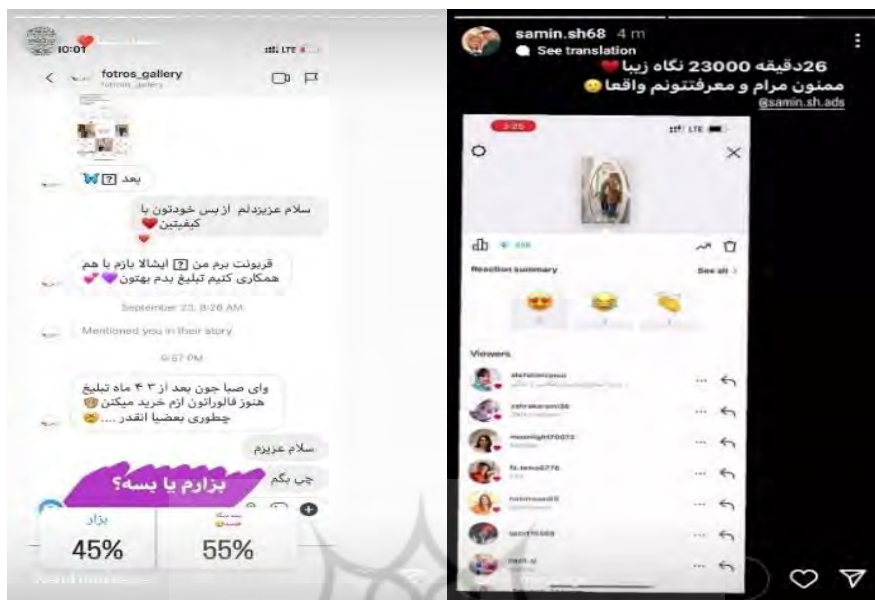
10:01

fotros_gallery

بعد [?]

سلام عزیزدلم از بس خودتون با کیفیتین

قربونت برم من [?] ایشالا بازم با هم همکاری کنیم تبلیغ بدم بهتون

September 23, 8:26 AM

Mentioned you in their story

9:57 PM

وای صبا جون بعد از ۳ ۴ ماه تبلیغ هنوز فالوراتون ازم خرید میکنن چطوری بعضیا انقدر ....

سلام عزیزم

چی بگم

بزارم یا بسه؟

بزار

45%

55%

samin.sh68 4 m

See translation

26دقیقه 23000 نگاه زیبا
ممنون مرام و معرفتتونم واقعا
@samin.sh.ads

Reaction summary

See all

Viewers